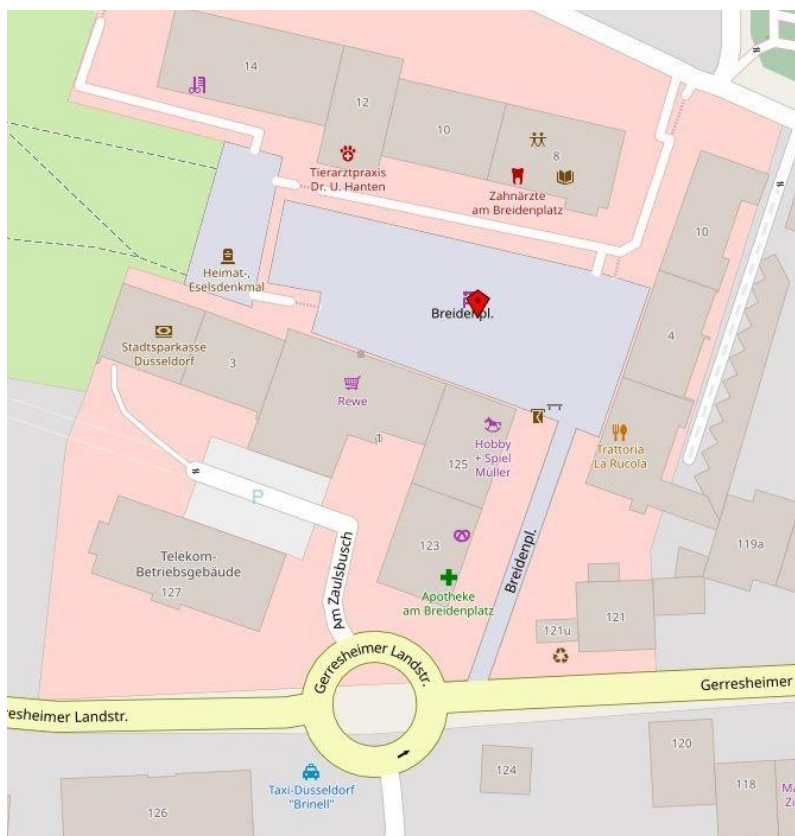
14

12

10

8

Tierarztpraxis Dr. U. Hanten

Zahnärzte am Breidenplatz

10

Heimat-, Eselsdenkmal

Breidenpl.

Stadtsparkasse Düsseldorf

3

4

Rewe

1

Hobby + Spiel Müller

125

Trattoria La Rucola

P

Telekom-Betriebsgebäude

127

Am Zaulsbusch

123

Apotheke am Breidenplatz

Breidenpl.

119a

121

121u

Gerresheimer Landstr.

Gerresheimer

resheimer Landstr.

120

124

Taxi-Düsseldorf "Brinell"

118

126

Ma
Zi